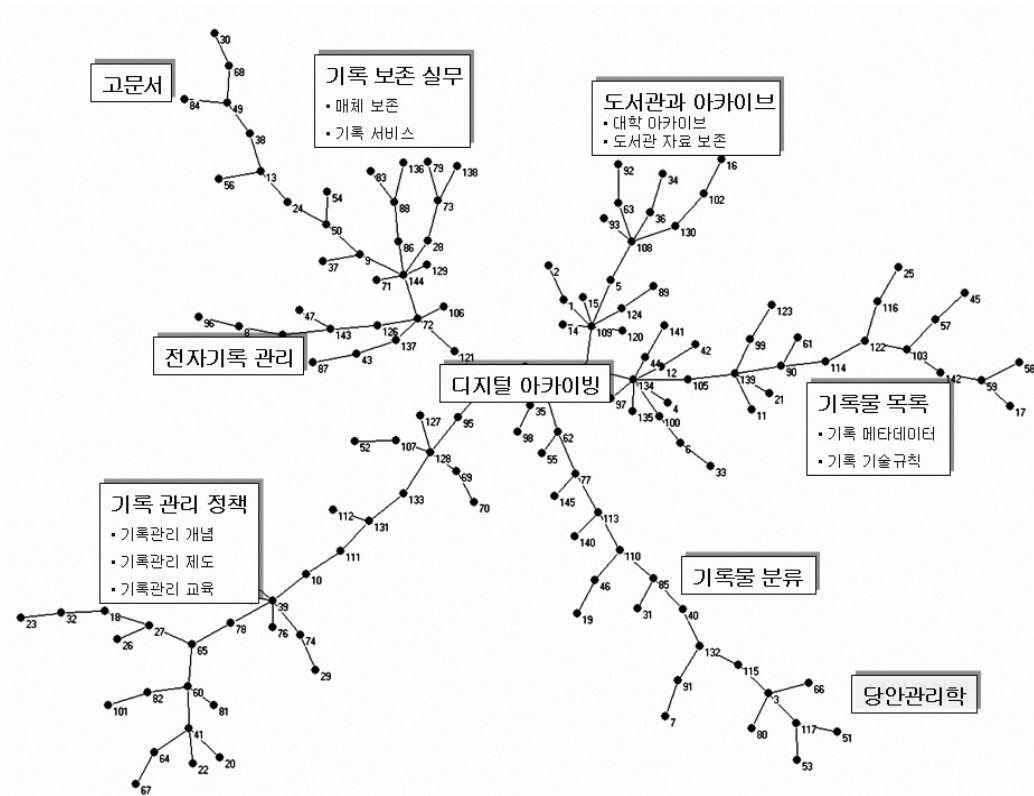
고문서

기록 보존 실무
▪ 매체 보존
▪ 기록 서비스

도서관과 아카이브
▪ 대학 아카이브
▪ 도서관 자료 보존

전자기록 관리

디지털 아카이빙

기록물 목록
▪ 기록 메타데이터
▪ 기록 기술규칙

기록 관리 정책
▪ 기록관리 개념
▪ 기록관리 제도
▪ 기록관리 교육

기록물 분류

당안관리학

30 68 84 49 38 56 13 24 54 50 37 9 83 136 79 138 88 73 86 28 71 144 129 96 47 8 143 126 72 106 87 43 137 121 92 16 34 63 102 93 36 108 130 5 2 89 15 124 1 14 109 120 141 42 44 12 134 97 135 4 100 6 33 105 123 99 61 139 90 114 21 11 25 116 122 45 57 103 142 58 59 17 127 95 52 107 128 69 70 35 98 62 55 77 145 113 140 133 112 131 111 10 110 46 19 85 31 40 23 32 18 27 26 78 39 76 74 29 65 60 82 101 81 41 64 22 20 67 132 91 7 115 66 3 80 117 51 53